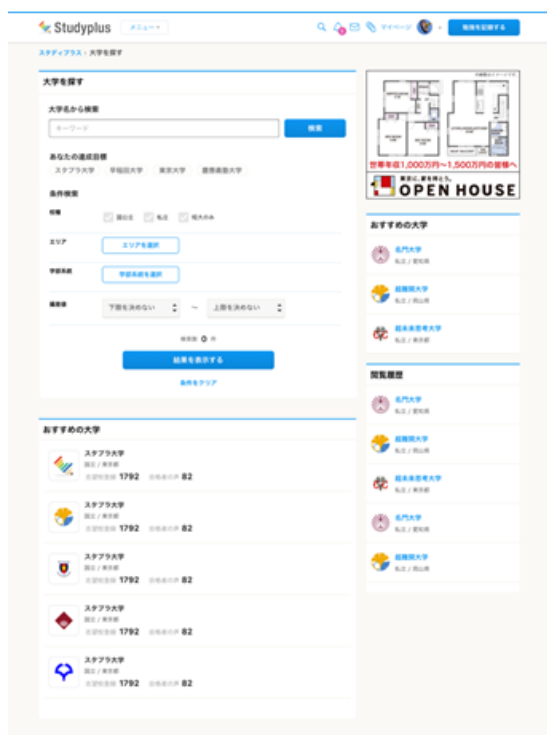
Studyplus メニュー

マイページ 勉強を記録する

スタディプラス › 大学を探す

大学を探す

大学名から検索

キーワード

検索

あなたの達成目標

スタディプラス大学 早稲田大学 東京大学 慶應義塾大学

条件検索

種類

国公立 私立 短大のみ

エリア

エリアを選択

学部系統

学部系統を選択

偏差値

下限を決めない 〜 上限を決めない

検索数 0 件

結果を表示する

条件をクリア

おすすめの大学

スタプラ大学
国立 / 東京都
志望校登録 1792 合格者の声 82

スタプラ大学
国立 / 東京都
志望校登録 1792 合格者の声 82

スタプラ大学
国立 / 東京都
志望校登録 1792 合格者の声 82

スタプラ大学
国立 / 東京都
志望校登録 1792 合格者の声 82

スタプラ大学
国立 / 東京都
志望校登録 1792 合格者の声 82

世帯年収1,000万円〜1,500万円の皆様へ

東京に、家を持とう。

OPEN HOUSE

おすすめの大学

名門大学
私立 / 愛知県

超難関大学
私立 / 岡山県

超未来思考大学
私立 / 京都府

閲覧履歴

名門大学
私立 / 愛知県

超難関大学
私立 / 岡山県

超未来思考大学
私立 / 京都府

名門大学
私立 / 愛知県

超難関大学
私立 / 岡山県